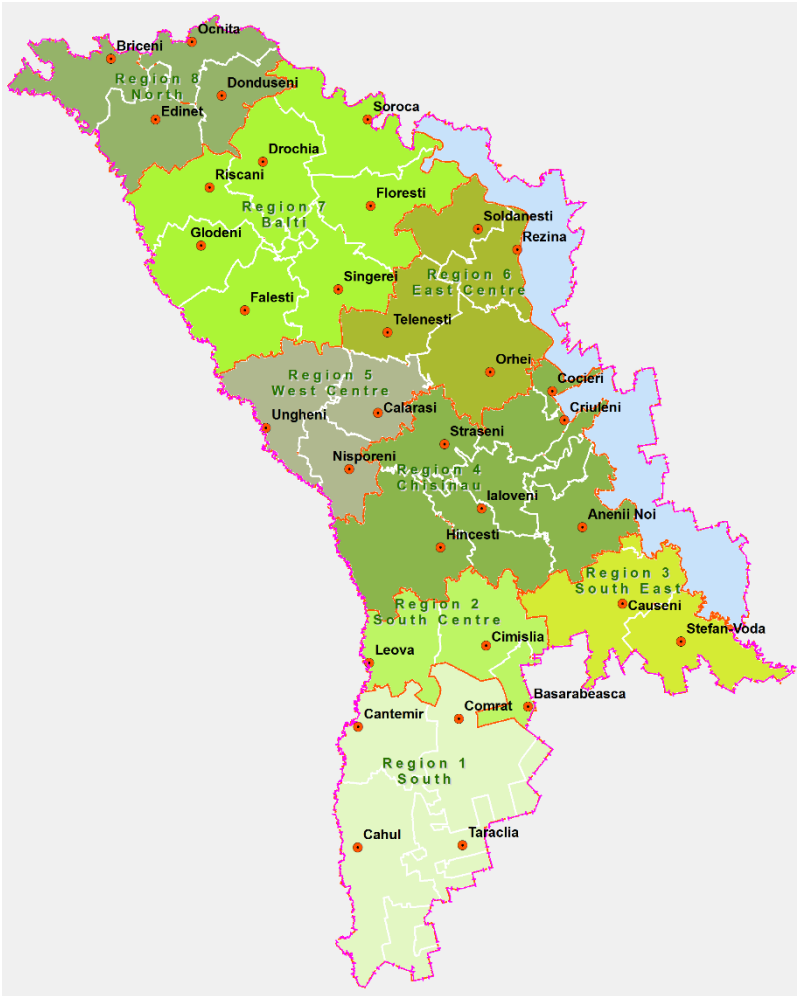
Ocnita
Briceni
Region 8
North
Donduseni
Edinet
Soroca
Drochia
Riscani
Floresti
Region 7
Balti
Soldanesti
Rezina
Glodeni
Singerei
Region 6
East Centre
Falesti
Telenesti
Orhei
Region 5
West Centre
Cocieri
Ungheni
Calarasi
Criuleni
Straseni
Nisporeni
Region 4
Chisinau
Ialoveni
Anenii Noi
Hincesti
Region 3
South East
Region 2
South Centre
Causeni
Cimislia
Stefan-Voda
Leova
Basarabeasca
Comrat
Cantemir
Region 1
South
Cahul
Taraclia